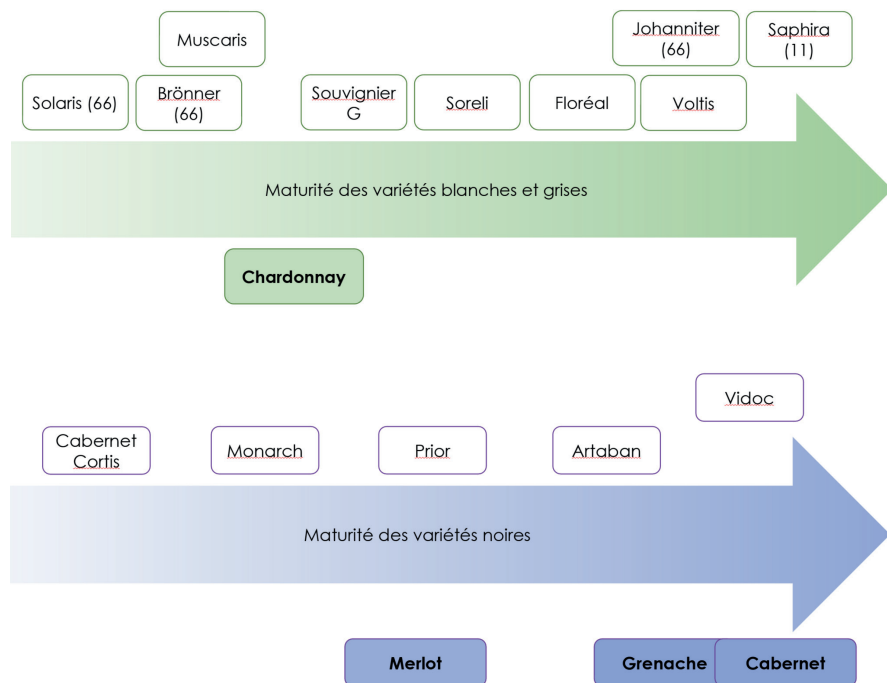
Muscaris

Johanniter (66)

Saphira (11)

Solaris (66)

Brönner (66)

Souvignier G

Soreli

Floréal

Voltis

Maturité des variétés blanches et grises

Chardonnay

Vidoc

Cabernet Cortis

Monarch

Prior

Artaban

Maturité des variétés noires

Merlot

Grenache

Cabernet